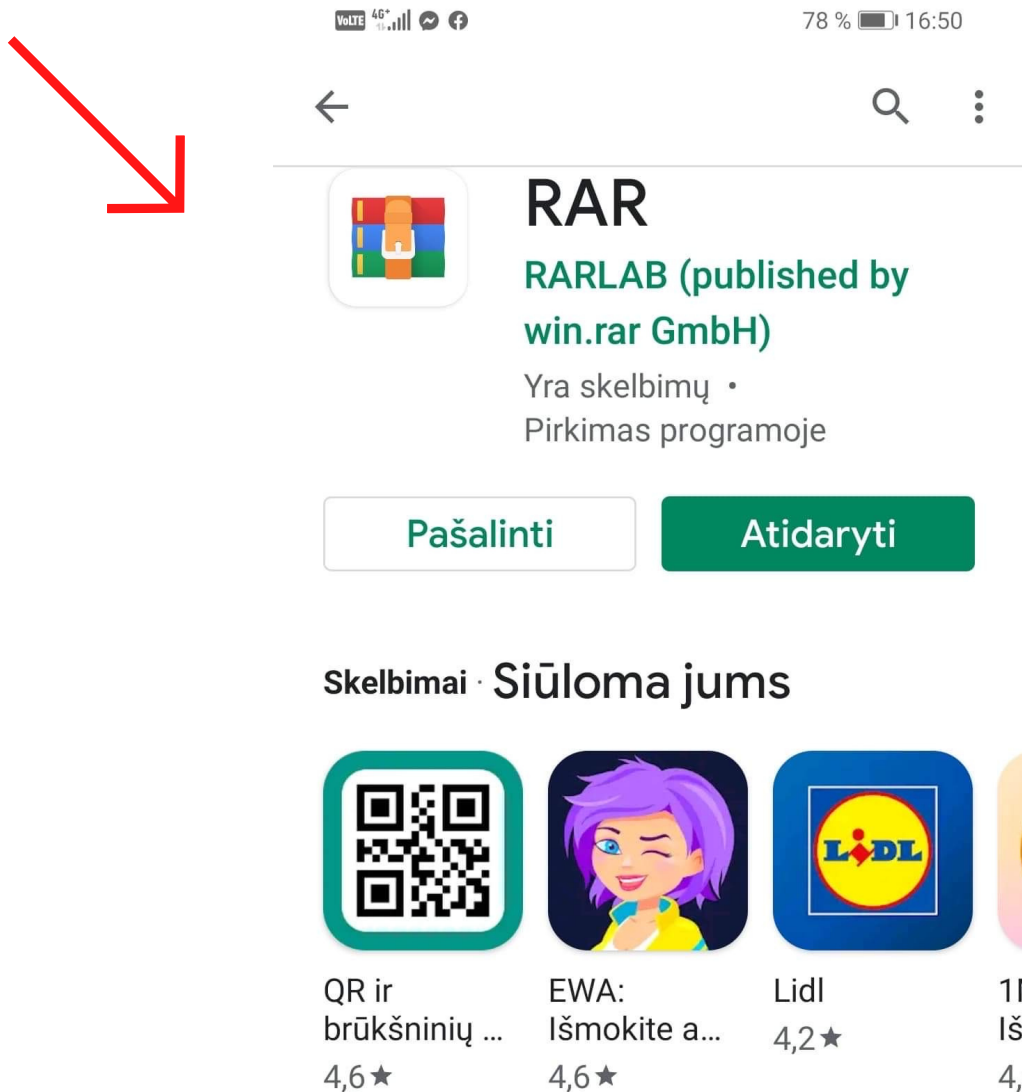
VoLTE 4G+ 78 % 16:50

RAR

RARLAB (published by win.rar GmbH)

Yra skelbimų • Pirkimas programoje

Pašalinti

Atidaryti

Skelbimai · Siūloma jums

LIDL

QR ir brūkšninių ...
4,6★

EWA: Išmokite a...
4,6★

Lidl
4,2★

1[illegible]
Iš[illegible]
4,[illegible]